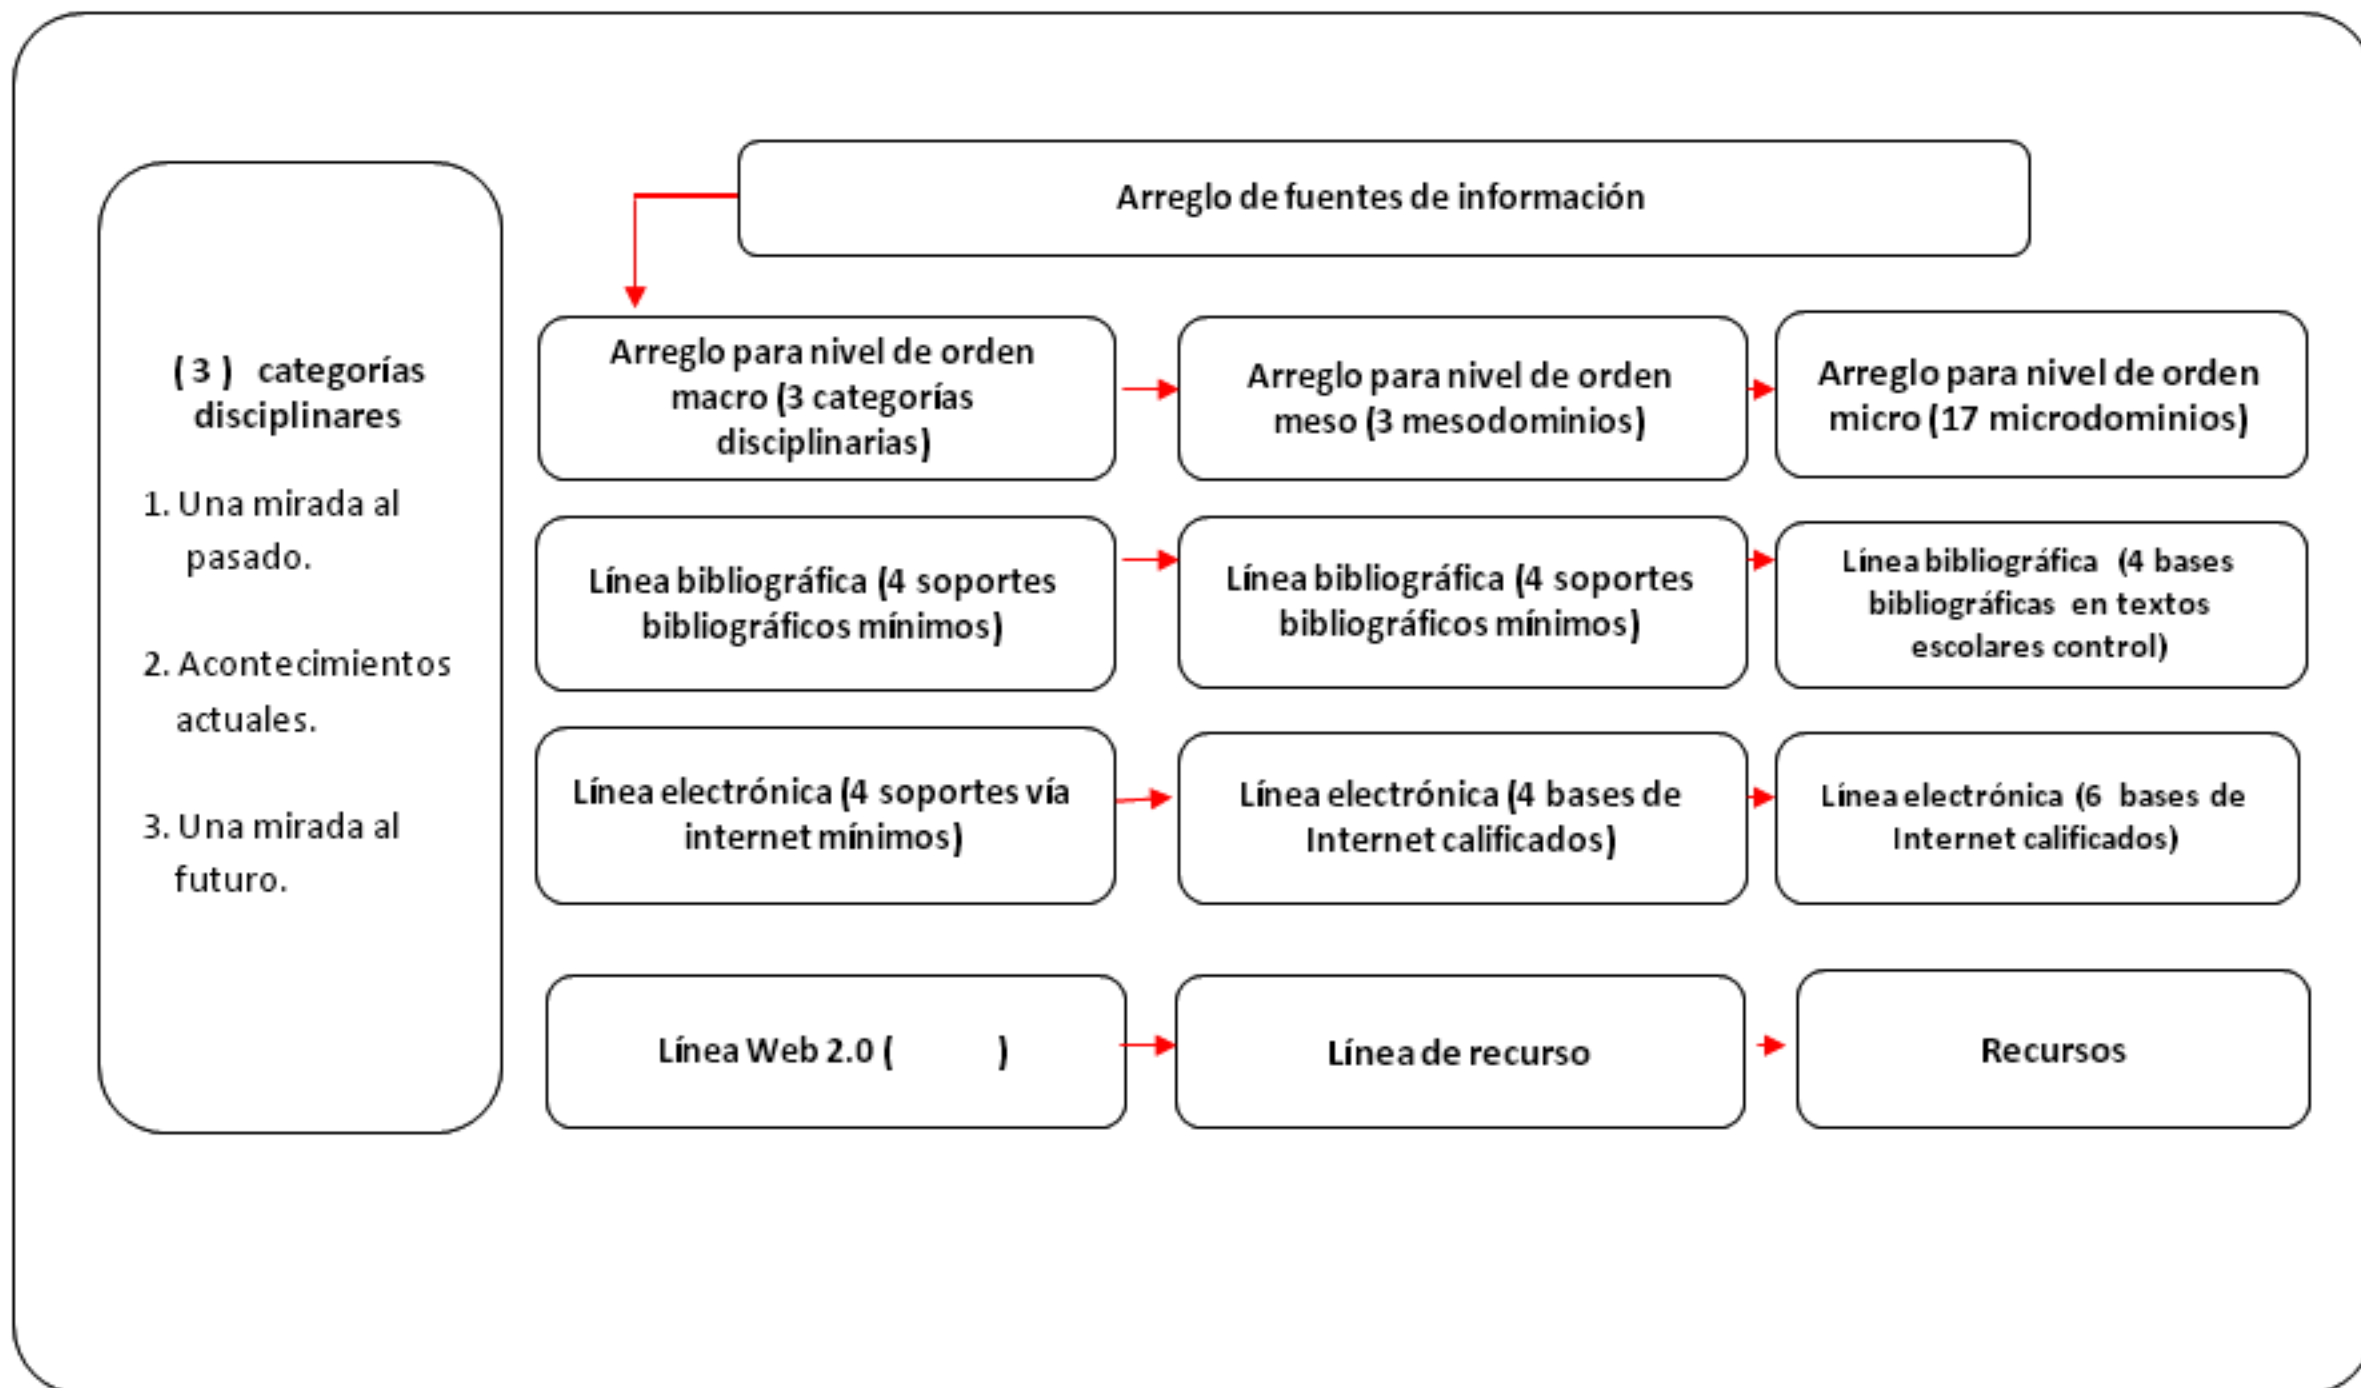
( 3 ) categorías disciplinares

1. Una mirada al pasado.

2. Acontecimientos actuales.

3. Una mirada al futuro.

Arreglo de fuentes de información

Arreglo para nivel de orden macro (3 categorías disciplinarias)

Arreglo para nivel de orden meso (3 mesodominios)

Arreglo para nivel de orden micro (17 microdominios)

Línea bibliográfica (4 soportes bibliográficos mínimos)

Línea bibliográfica (4 soportes bibliográficos mínimos)

Línea bibliográfica (4 bases bibliográficas en textos escolares control)

Línea electrónica (4 soportes vía internet mínimos)

Línea electrónica (4 bases de Internet calificados)

Línea electrónica (6 bases de Internet calificados)

Línea Web 2.0 ( )

Línea de recurso

Recursos